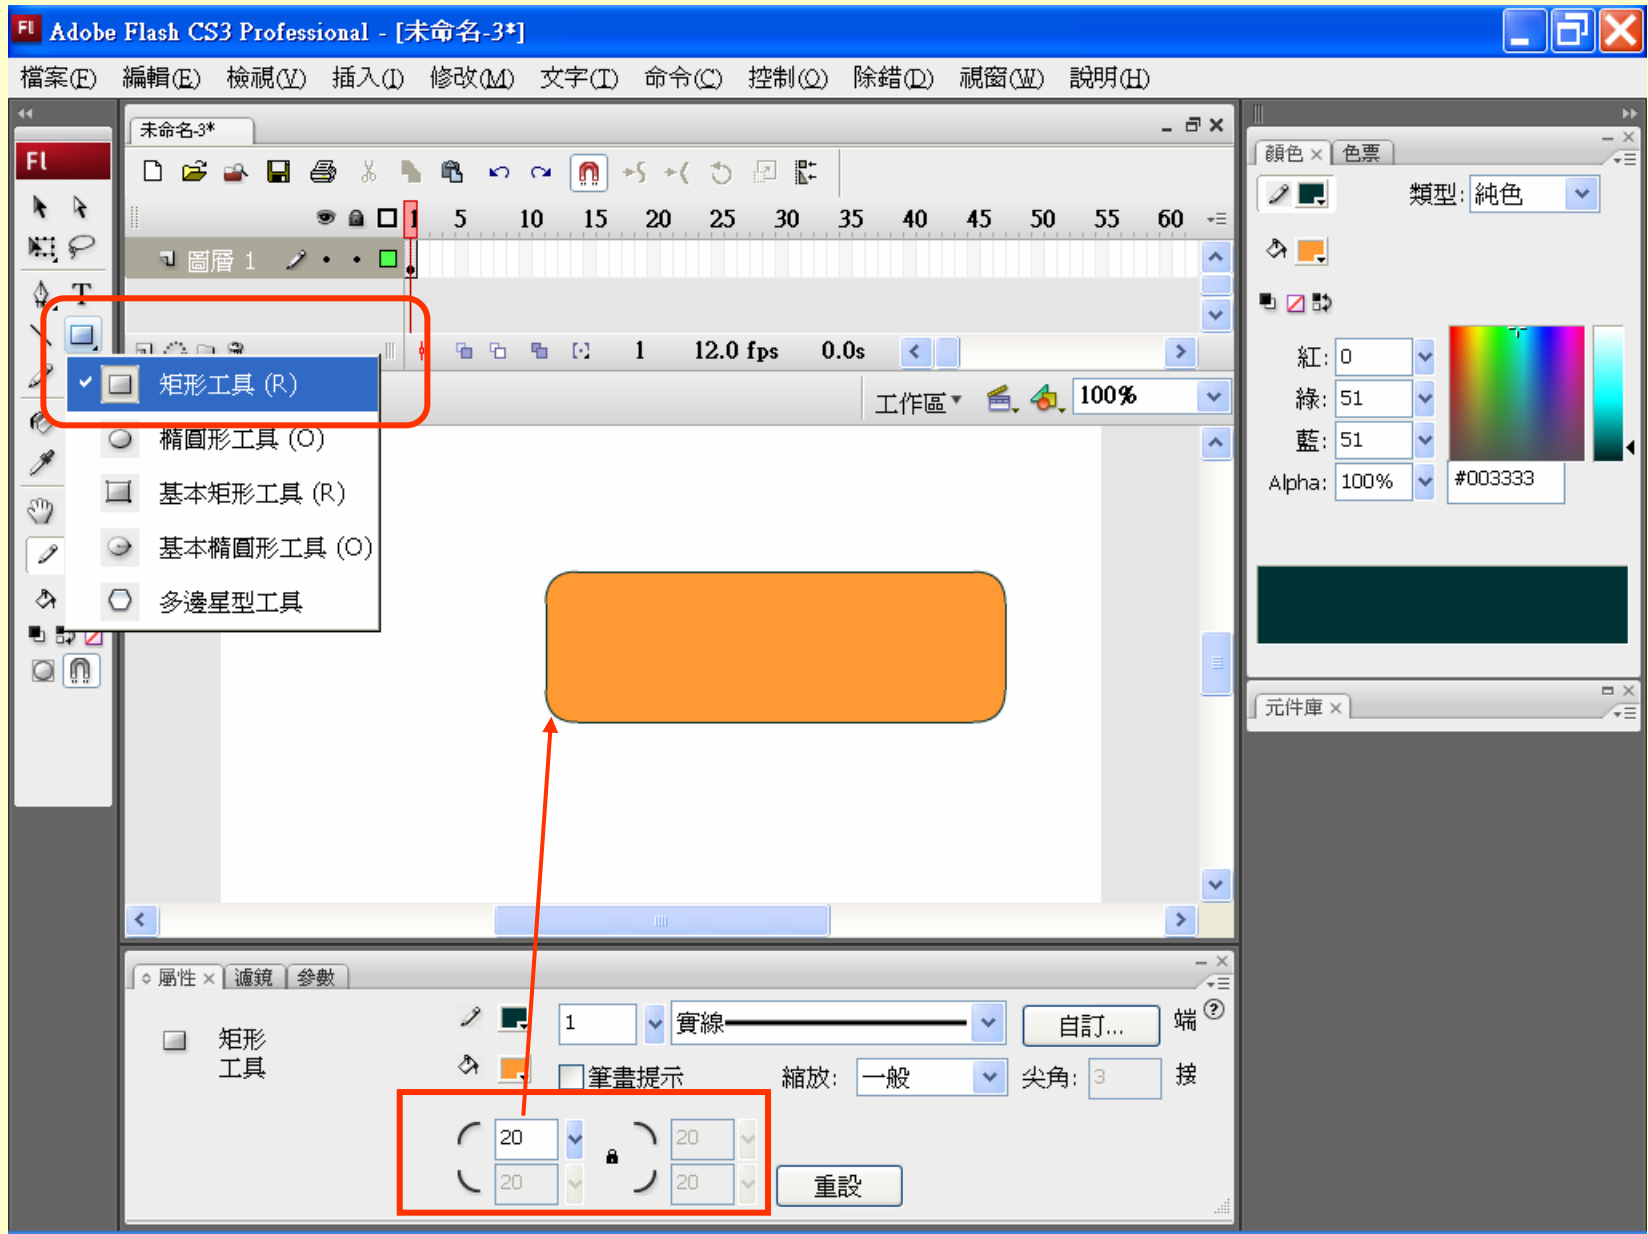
Adobe Flash CS3 Professional - [未命名-3*]

檔案(F) 編輯(E) 檢視(V) 插入(I) 修改(M) 文字(T) 命令(C) 控制(O) 除錯(D) 視窗(W) 說明(H)

未命名-3*

1 5 10 15 20 25 30 35 40 45 50 55 60

圖層 1

1 12.0 fps 0.0s

工作區 100%

矩形工具 (R)
橢圓形工具 (O)
基本矩形工具 (R)
基本橢圓形工具 (O)
多邊星型工具

顏色 色票
類型: 純色
紅: 0
綠: 51
藍: 51
Alpha: 100%
#003333

元件庫

屬性 濾鏡 參數

矩形 工具

1 實線 自訂... 端
筆畫提示 縮放: 一般 尖角: 3 接

20 20
20 20
重設